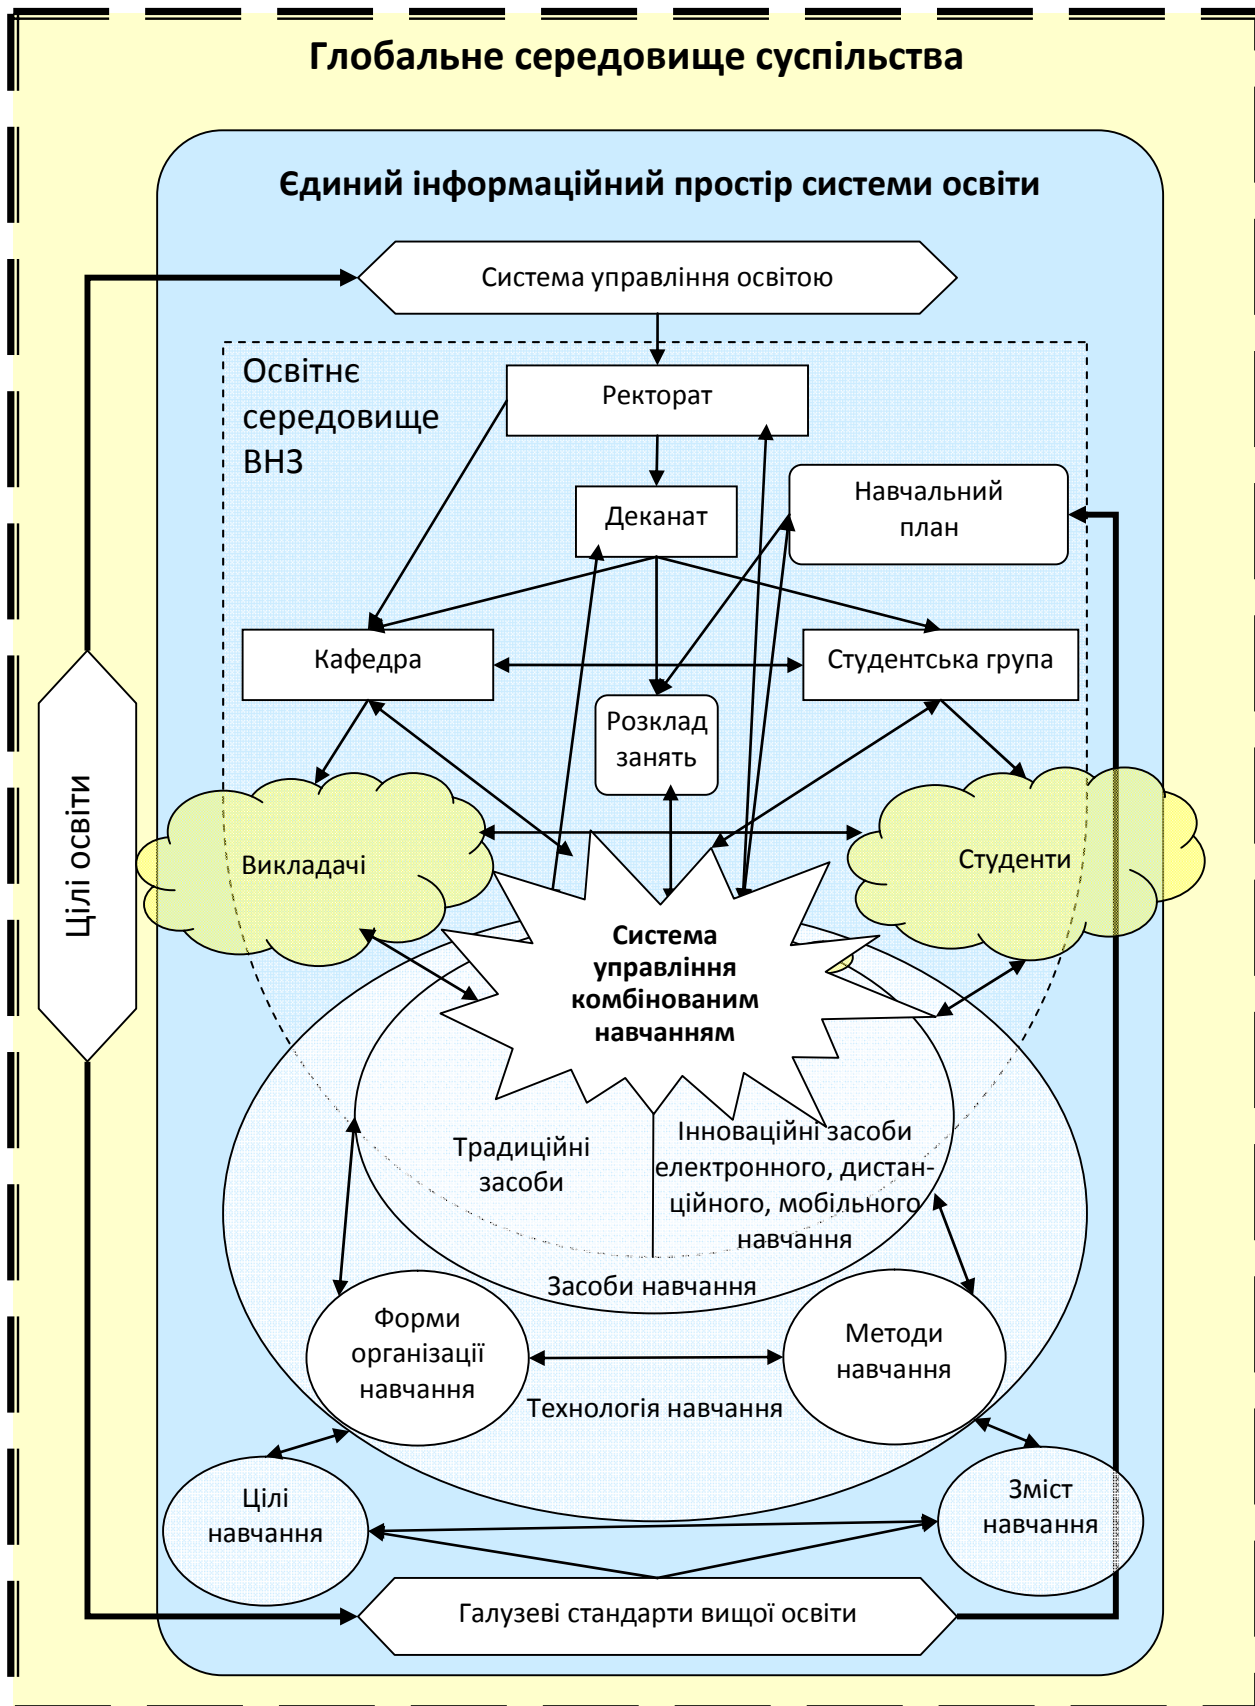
Глобальне середовище суспільства

Єдиний інформаційний простір системи освіти

Система управління освітою

Освітнє середовище ВНЗ

Ректорат

Деканат

Навчальний план

Кафедра

Студентська група

Розклад занять

Цілі освіти

Викладачі

Студенти

Система управління комбінованим навчанням

Традиційні засоби

Інноваційні засоби електронного, дистанційного, мобільного навчання

Засоби навчання

Форми організації навчання

Методи навчання

Технологія навчання

Цілі навчання

Зміст навчання

Галузеві стандарти вищої освіти